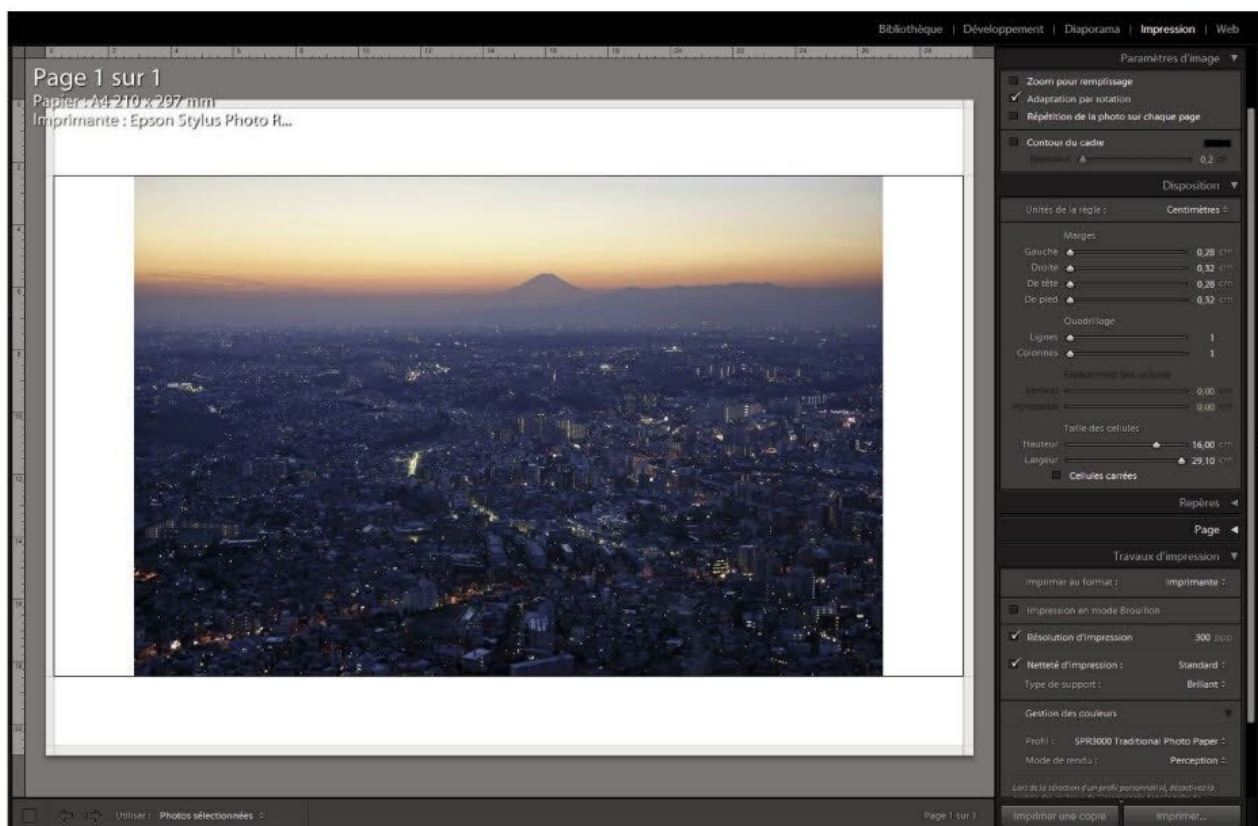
Bibliothèque | Développement | Diaporama | Impression | Web

Page 1 sur 1
Papier : A4 210 x 297 mm
Imprimante : Epson Stylus Photo R...

Paramètres d'image
Zoom pour remplissage
Adaptation par rotation
Répétition de la photo sur chaque page
Contour du cadre
Épaisseur 0,2

Disposition
Unités de la règle : Centimètres
Marges
Gauche 0,28 cm
Droite 0,32 cm
De tête 0,28 cm
De pied 0,32 cm
Quadrillage
Lignes 1
Colonnes 1
Espacement des cellules
Vertical 0,00 cm
Horizontal 0,00 cm
Taille des cellules
Hauteur 16,00 cm
Largeur 29,10 cm
Cellules carrées

Repères
Page
Travaux d'impression
Imprimer au format : Imprimante
Impression en mode Brouillon
Résolution d'impression 300 ppp
Netteté d'impression : Standard
Type de support : Brillant
Gestion des couleurs
Profil : SPR3000 Traditional Photo Paper
Mode de rendu : Perception
Lors de la sélection d'un profil personnalisé, désactivez la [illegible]

Utiliser : Photos sélectionnées
Page 1 sur 1
Imprimer une copie
Imprimer...